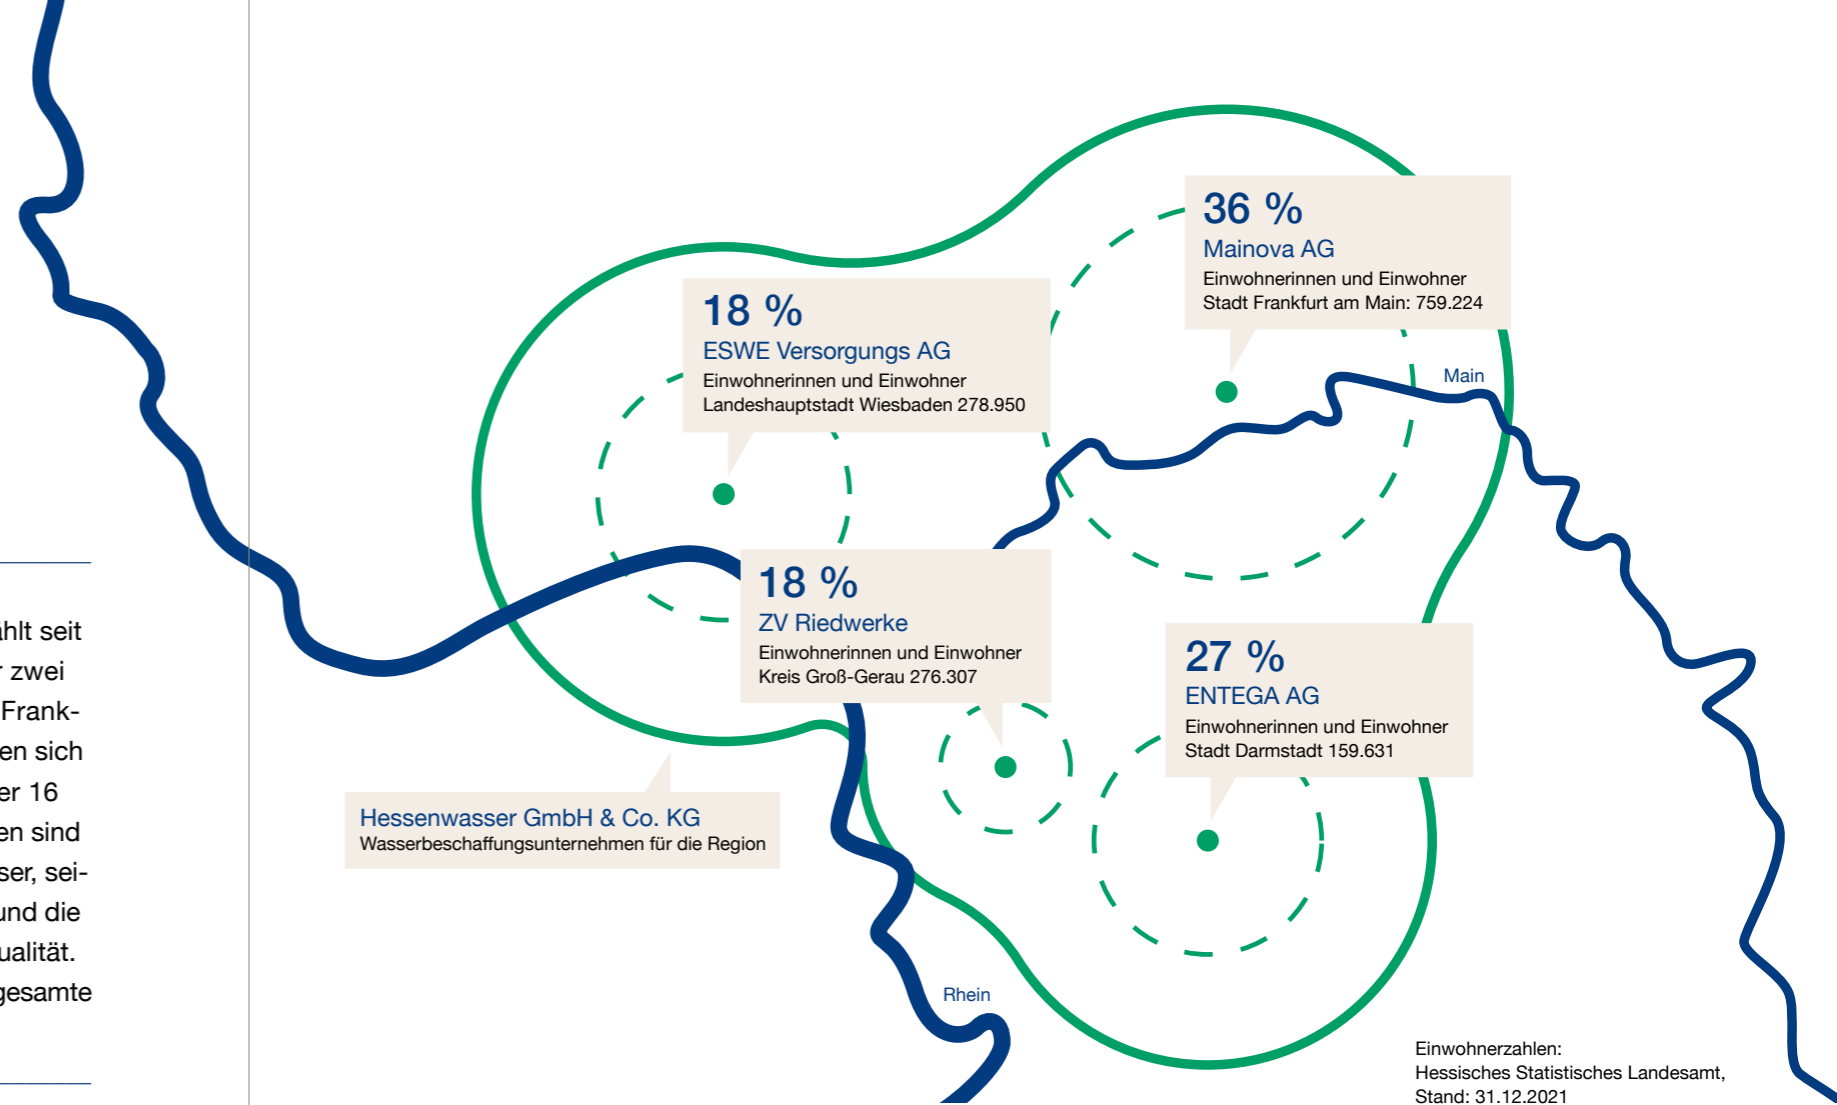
ahlt seit
r zwei
Frank-
en sich
er 16
en sind
ser, sei-
und die
ualität.
gesamte

18 %
ESWE Versorgungs AG
Einwohnerinnen und Einwohner
Landeshauptstadt Wiesbaden 278.950

36 %
Mainova AG
Einwohnerinnen und Einwohner
Stadt Frankfurt am Main: 759.224

Main

18 %
ZV Riedwerke
Einwohnerinnen und Einwohner
Kreis Groß-Gerau 276.307

27 %
ENTEGA AG
Einwohnerinnen und Einwohner
Stadt Darmstadt 159.631

Hessenwasser GmbH & Co. KG
Wasserbeschaffungsunternehmen für die Region

Rhein

Einwohnerzahlen:
Hessisches Statistisches Landesamt,
Stand: 31.12.2021